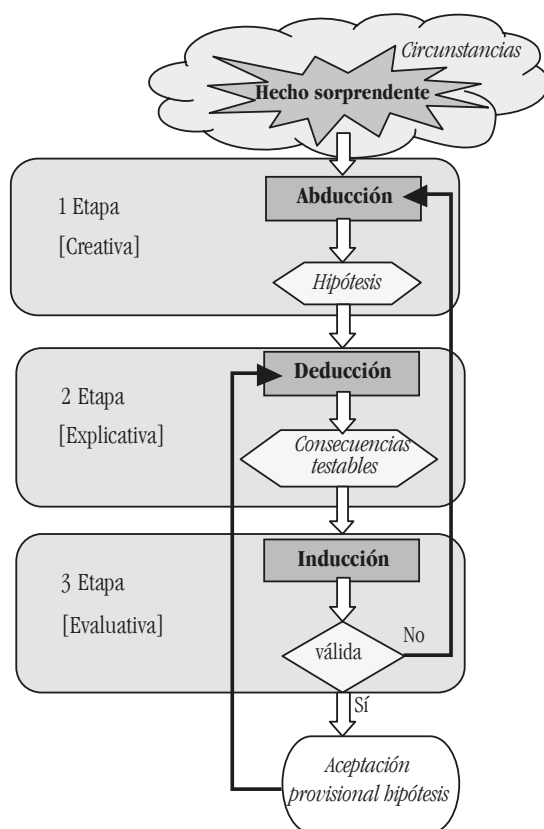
Circunstancias

Hecho sorprendente

1 Etapa

[Creativa]

Abducción

Hipótesis

2 Etapa

[Explicativa]

Deducción

Consecuencias testables

3 Etapa

[Evaluativa]

Inducción

válida

No

Sí

Aceptación provisional hipótesis